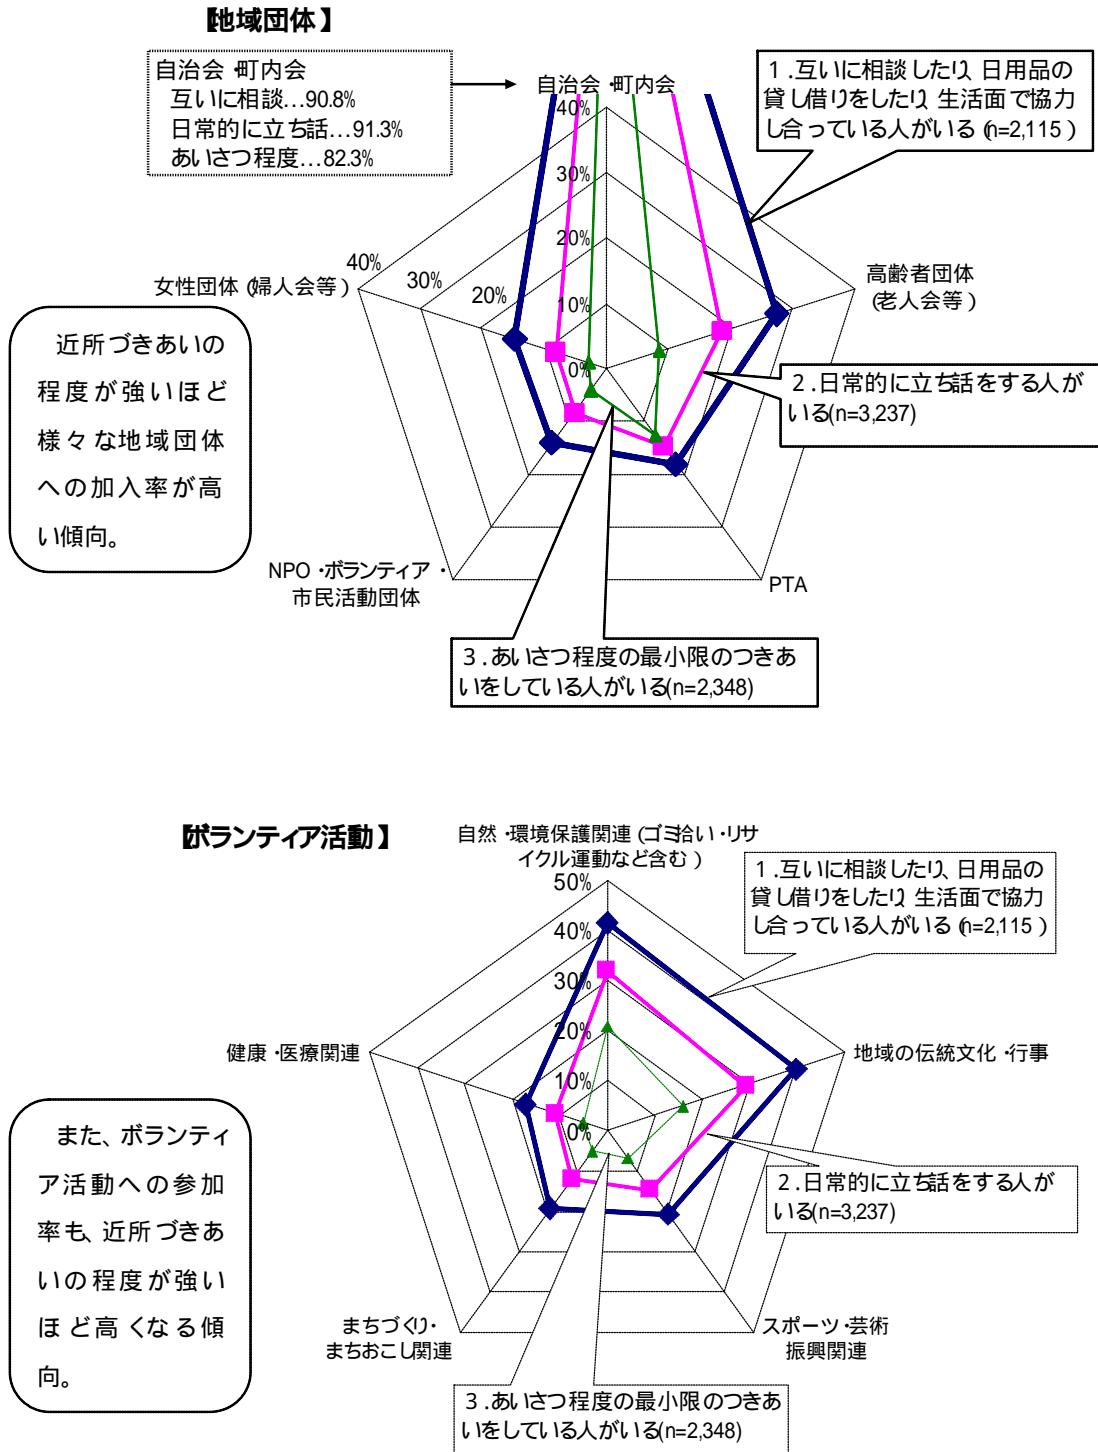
【地域団体】

自治会・町内会
互いに相談…90.8%
日常的に立ち話…91.3%
あいさつ程度…82.3%

自治会・町内会

1.互いに相談したり、日用品の貸し借りをしたり、生活面で協力し合っている人がいる(n=2,115)

40%
30%
20%
10%
0%

40%
30%
20%

女性団体(婦人会等)

高齢者団体(老人会等)

近所づきあいの程度が強いほど様々な地域団体への加入率が高い傾向。

2.日常的に立ち話をする人がいる(n=3,237)

NPO・ボランティア・市民活動団体

PTA

3.あいさつ程度の最小限のつきあいをしている人がいる(n=2,348)

【ボランティア活動】

自然・環境保護関連(ゴミ拾い・リサイクル運動など含む)

1.互いに相談したり、日用品の貸し借りをしたり、生活面で協力し合っている人がいる(n=2,115)

50%
40%
30%
20%
10%
0%

健康・医療関連

地域の伝統文化・行事

また、ボランティア活動への参加率も、近所づきあいの程度が強いほど高くなる傾向。

2.日常的に立ち話をする人がいる(n=3,237)

まちづくり・まちおこし関連

スポーツ・芸術振興関連

3.あいさつ程度の最小限のつきあいをしている人がいる(n=2,348)